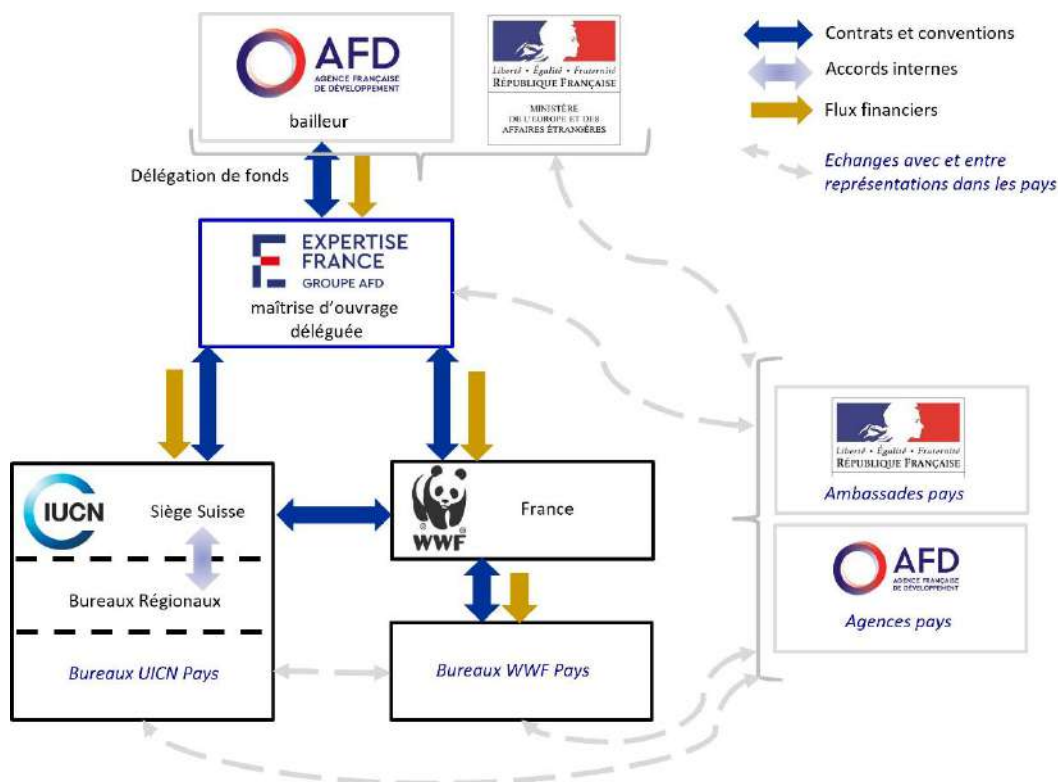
AFD
AGENCE FRANÇAISE DE DÉVELOPPEMENT
bailleur

Liberté • Égalité • Fraternité
RÉPUBLIQUE FRANÇAISE
MINISTÈRE DE L'EUROPE ET DES AFFAIRES ÉTRANGÈRES

Contrats et conventions
Accords internes
Flux financiers
Echanges avec et entre représentations dans les pays

Délégation de fonds

EXPERTISE FRANCE
GROUPE AFD
maîtrise d'ouvrage déléguée

IUCN
Siège Suisse
Bureaux Régionaux
Bureaux UICN Pays

WWF
France
Bureaux WWF Pays

Liberté • Égalité • Fraternité
RÉPUBLIQUE FRANÇAISE
Ambassades pays

AFD
AGENCE FRANÇAISE DE DÉVELOPPEMENT
Agences pays